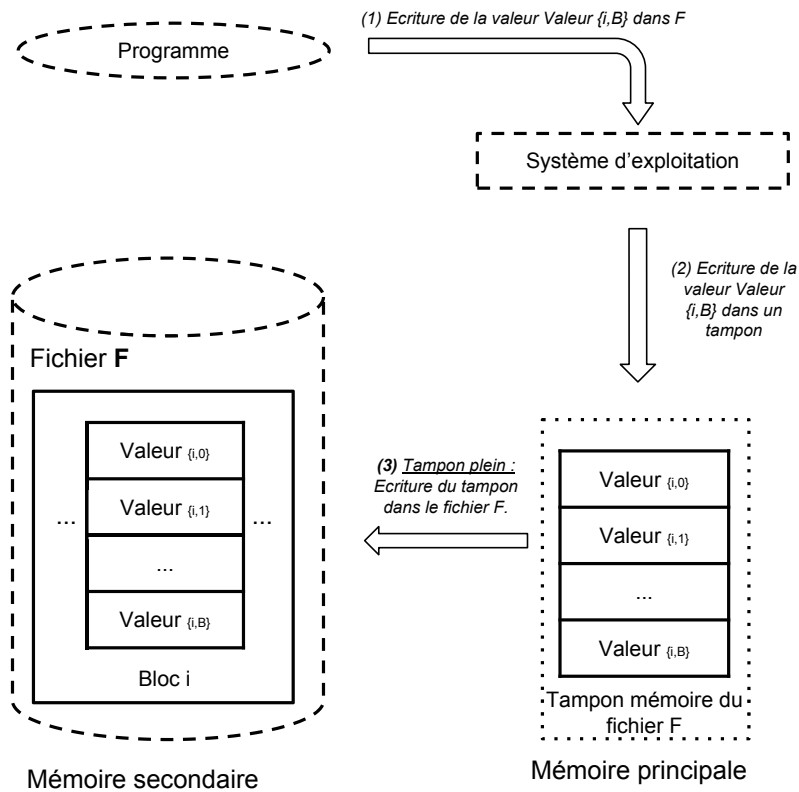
Programme

(1) Ecriture de la valeur Valeur {i,B} dans F

Système d'exploitation

(2) Ecriture de la valeur Valeur {i,B} dans un tampon

Fichier **F**

Valeur $_{\{i,0\}}$

Valeur $_{\{i,1\}}$

...

Valeur $_{\{i,B\}}$

... ...

Bloc i

(3) Tampon plein : Ecriture du tampon dans le fichier F.

Valeur $_{\{i,0\}}$

Valeur $_{\{i,1\}}$

...

Valeur $_{\{i,B\}}$

Tampon mémoire du fichier F

Mémoire secondaire

Mémoire principale